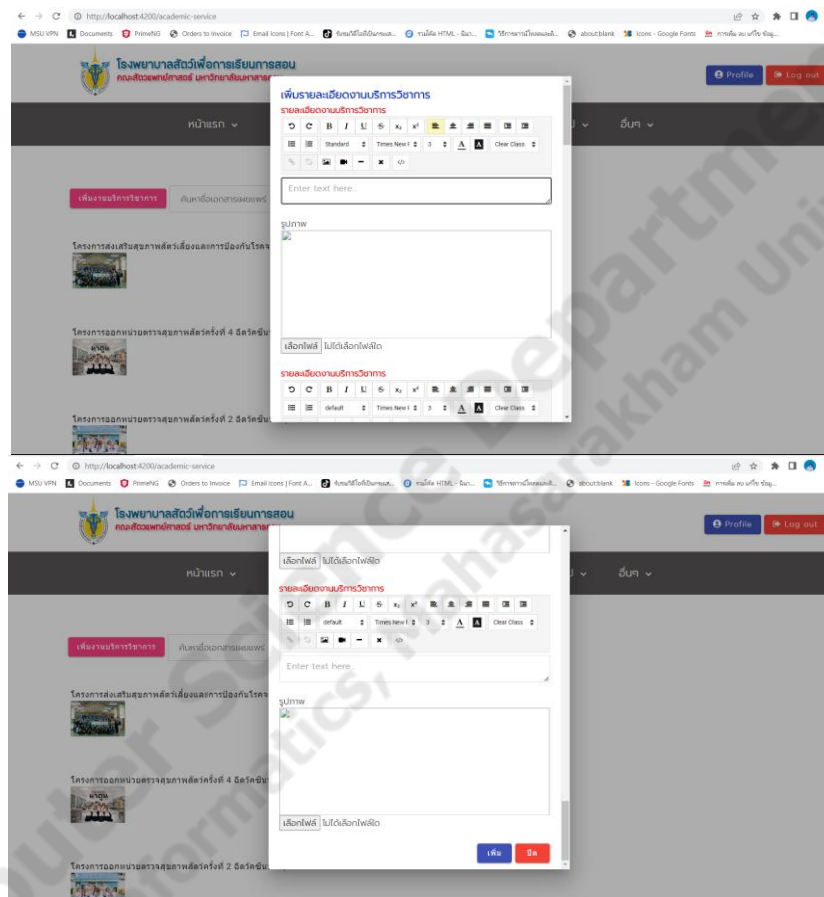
http://localhost:4200/academic-service

MSU VPN Documents PrimeNG Orders to Invoice Email Icons | Font A... about:blank Icons - Google Fonts

โรงพยาบาลสัตว์เพื่อการเรียนการสอน
คณะสัตวแพทยศาสตร์ มหาวิทยาลัยมหาสารคาม

Profile Log out

หน้าแรก อื่นๆ

เพิ่มงานบริการวิชาการ ค้นหาชื่อเอกสารเผยแพร่

โครงการส่งเสริมสุขภาพสัตว์เลี้ยงและการป้องกันโรค

โครงการออกหน่วยตรวจสุขภาพสัตว์ครั้งที่ 4 อัตวัชชิน

โครงการออกหน่วยตรวจสุขภาพสัตว์ครั้งที่ 2 อัตวัชชิน

เพิ่มรายละเอียดงานบริการวิชาการ
รายละเอียดงานบริการวิชาการ
Standard Times New Clear Class
Enter text here...
รูปภาพ
เลือกไฟล์ ไม่ได้เลือกไฟล์ใด
รายละเอียดงานบริการวิชาการ
default Times New Clear Class

http://localhost:4200/academic-service

MSU VPN Documents PrimeNG Orders to Invoice Email Icons | Font A... about:blank Icons - Google Fonts

โรงพยาบาลสัตว์เพื่อการเรียนการสอน
คณะสัตวแพทยศาสตร์ มหาวิทยาลัยมหาสารคาม

Profile Log out

หน้าแรก อื่นๆ

เพิ่มงานบริการวิชาการ ค้นหาชื่อเอกสารเผยแพร่

โครงการส่งเสริมสุขภาพสัตว์เลี้ยงและการป้องกันโรค

โครงการออกหน่วยตรวจสุขภาพสัตว์ครั้งที่ 4 อัตวัชชิน

โครงการออกหน่วยตรวจสุขภาพสัตว์ครั้งที่ 2 อัตวัชชิน

เลือกไฟล์ ไม่ได้เลือกไฟล์ใด
รายละเอียดงานบริการวิชาการ
default Times New Clear Class
Enter text here...
รูปภาพ
เลือกไฟล์ ไม่ได้เลือกไฟล์ใด
เพิ่ม ปิด

Computer Science Department, Informatics, Mahasarakham University